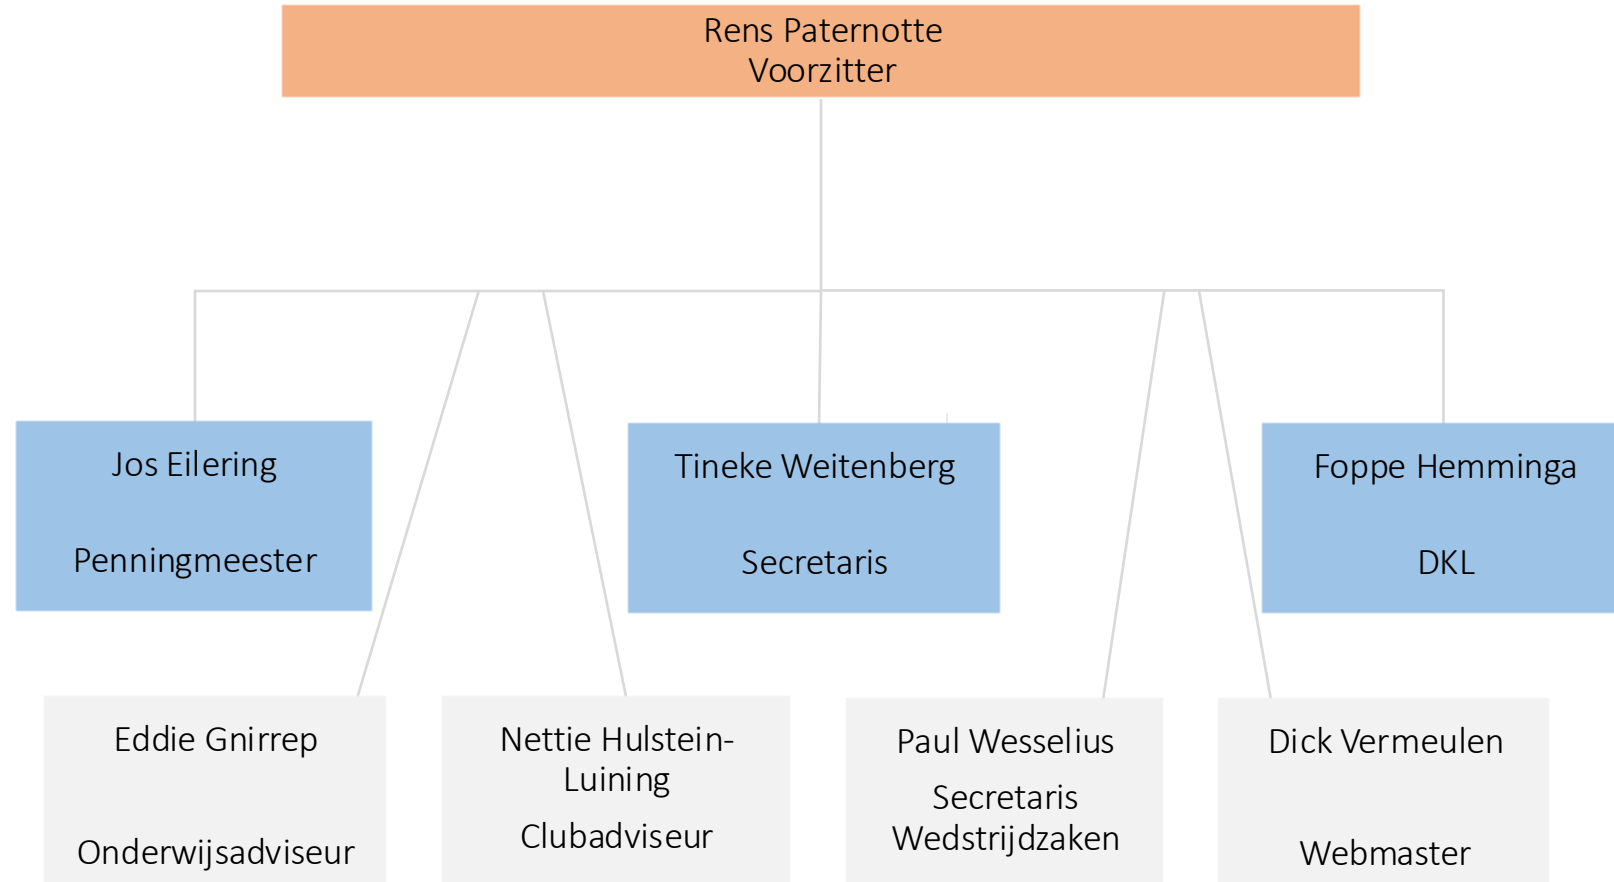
Rens Paternotte
Voorzitter

Jos Eilering

Penningmeester

Tineke Weitenberg

Secretaris

Foppe Hemminga

DKL

Eddie Gnirrep

Onderwijsadviseur

Nettie Hulstein-Luining

Clubadviseur

Paul Wesselius

Secretaris Wedstrijdzaken

Dick Vermeulen

Webmaster